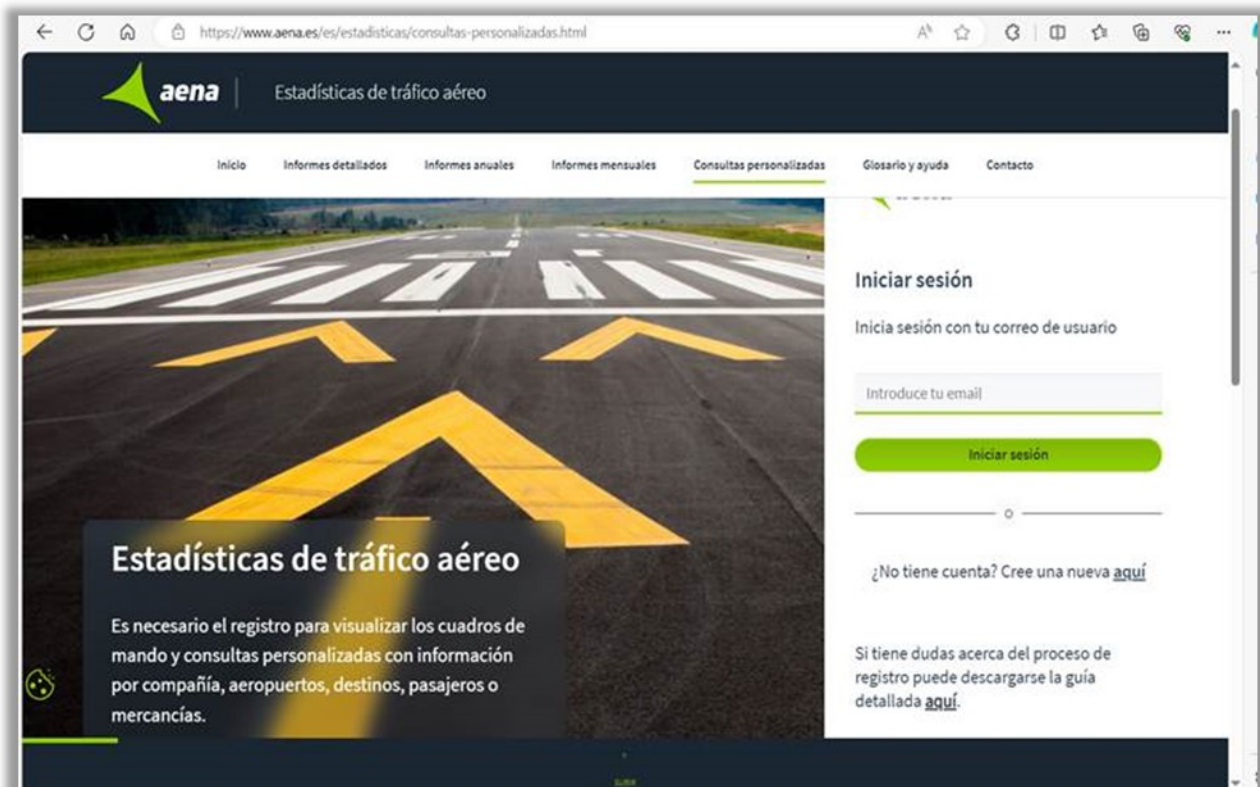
https://www.aena.es/es/estadisticas/consultas-personalizadas.html

aena | Estadísticas de tráfico aéreo

Inicio Informes detallados Informes anuales Informes mensuales Consultas personalizadas Glosario y ayuda Contacto

Iniciar sesión

Inicia sesión con tu correo de usuario

Introduce tu email

Iniciar sesión

o

¿No tiene cuenta? Cree una nueva aquí

Si tiene dudas acerca del proceso de registro puede descargarse la guía detallada aquí.

Estadísticas de tráfico aéreo

Es necesario el registro para visualizar los cuadros de mando y consultas personalizadas con información por compañía, aeropuertos, destinos, pasajeros o mercancías.